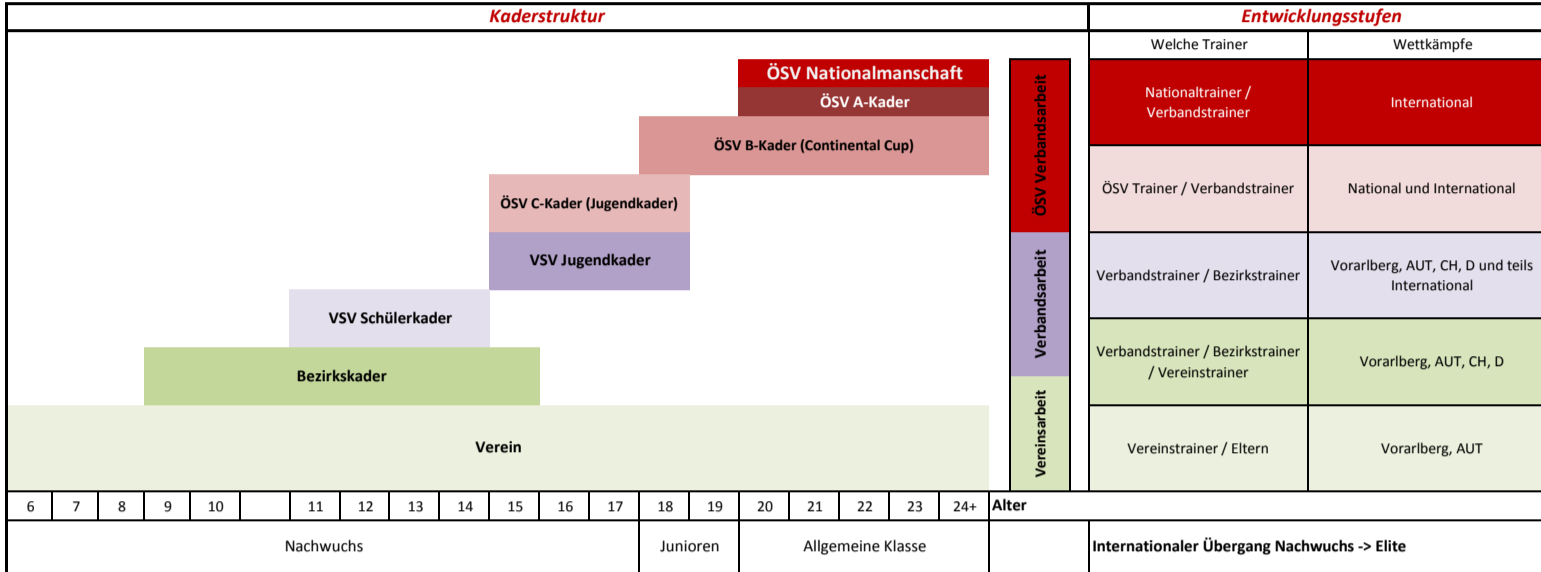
Kaderstruktur

Entwicklungsstufen

ÖSV Nationalmanschaft
ÖSV A-Kader
ÖSV B-Kader (Continental Cup)
ÖSV C-Kader (Jugendkader)
VSV Jugendkader
VSV Schülerkader
Bezirkskader
Verein

ÖSV Verbandsarbeit
Verbandsarbeit
Vereinsarbeit

| Welche Trainer | Wettkämpfe |
|---|---|
| Nationaltrainer / Verbandstrainer | International |
| ÖSV Trainer / Verbandstrainer | National und International |
| Verbandstrainer / Bezirkstrainer | Vorarlberg, AUT, CH, D und teils International |
| Verbandstrainer / Bezirkstrainer / Vereinstrainer | Vorarlberg, AUT, CH, D |
| Vereinstrainer / Eltern | Vorarlberg, AUT |

| 6 | 7 | 8 | 9 | 10 | | 11 | 12 | 13 | 14 | 15 | 16 | 17 | 18 | 19 | 20 | 21 | 22 | 23 | 24+ | Alter |
|---|---|---|---|---|---|---|---|---|---|---|---|---|---|---|---|---|---|---|---|---|

Nachwuchs
Junioren
Allgemeine Klasse
Internationaler Übergang Nachwuchs -> Elite